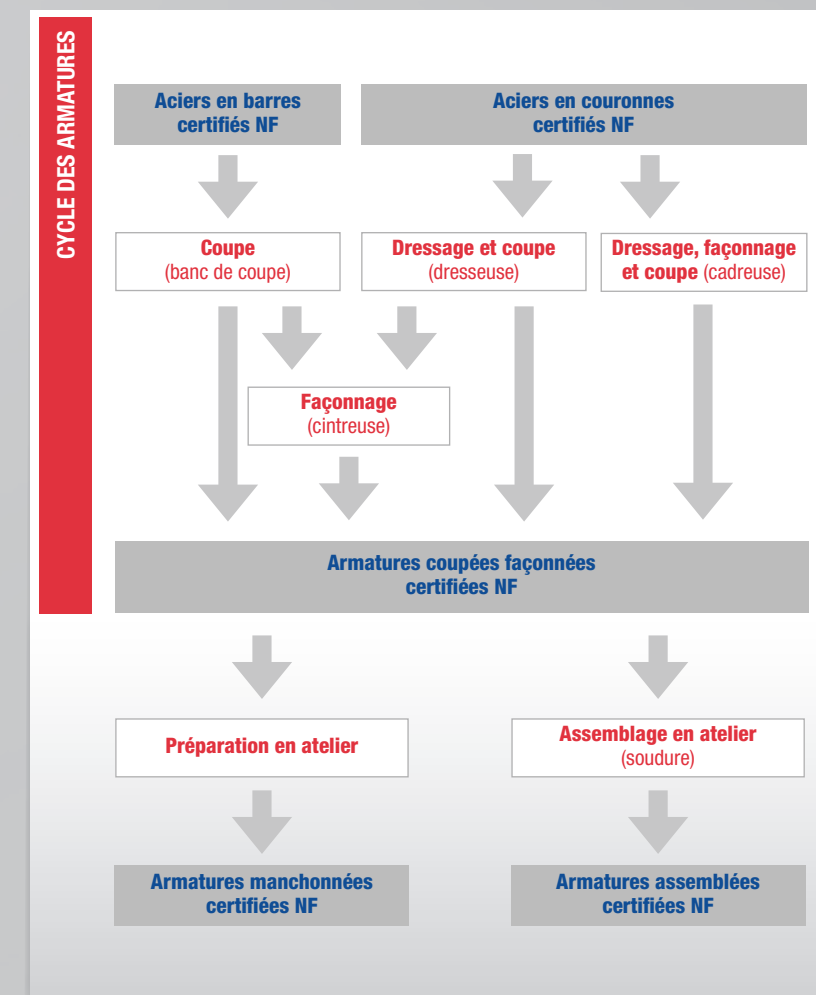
CYCLE DES ARMATURES

Aciers en barres certifiés NF

Aciers en couronnes certifiés NF

Coupe (banc de coupe)

Dressage et coupe (dresseuse)

Dressage, façonnage et coupe (cadreuse)

Façonnage (cintreuse)

Armatures coupées façonnées certifiées NF

Préparation en atelier

Assemblage en atelier (soudure)

Armatures manchonnées certifiées NF

Armatures assemblées certifiées NF